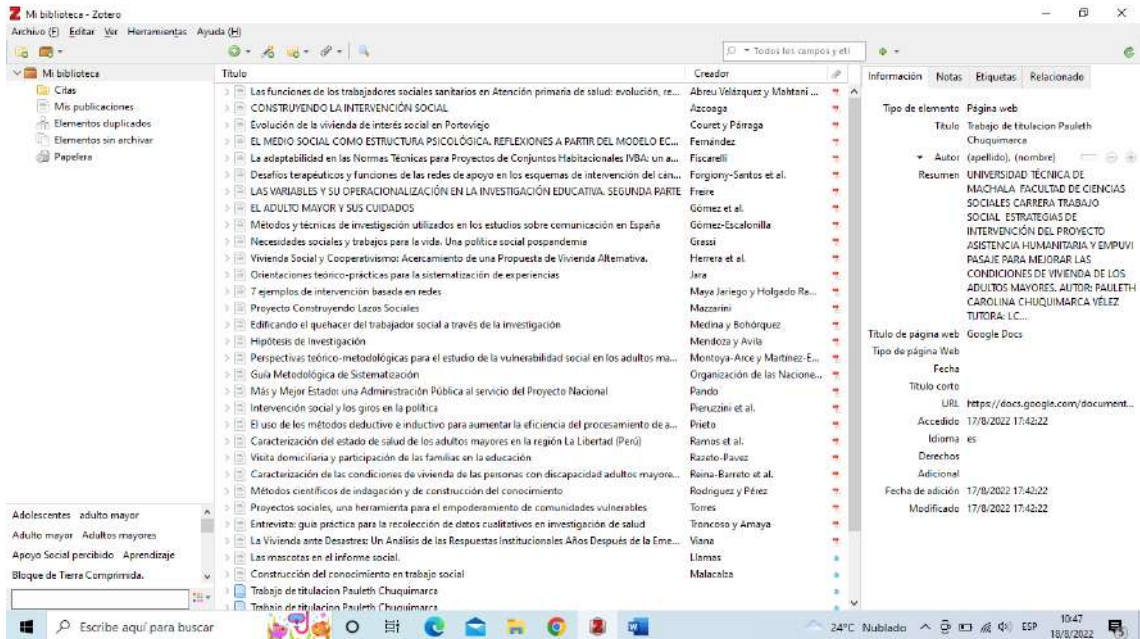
Mi biblioteca - Zotero
Archivo (F) Editar Ver Herramientas Ayuda (H)

Todos los campos y eti

Mi biblioteca
Citas
Mis publicaciones
Elementos duplicados
Elementos sin archivar
Papelera

| Título | Creador |
|---|---|
| Las funciones de los trabajadores sociales sanitarios en Atención primaria de salud: evolución, re... | Abreu Velázquez y Mahtani ... |
| CONSTRUYENDO LA INTERVENCIÓN SOCIAL | Azcoaga |
| Evolución de la vivienda de interés social en Portoviejo | Couret y Párraga |
| EL MEDIO SOCIAL COMO ESTRUCTURA PSICOLÓGICA. REFLEXIONES A PARTIR DEL MODELO EC... | Fernández |
| La adaptabilidad en las Normas Técnicas para Proyectos de Conjuntos Habitacionales IVBA: un a... | Fiscarelli |
| Desafíos terapéuticos y funciones de las redes de apoyo en los esquemas de intervención del cán... | Forgiony-Santos et al. |
| LAS VARIABLES Y SU OPERACIONALIZACIÓN EN LA INVESTIGACIÓN EDUCATIVA. SEGUNDA PARTE | Freire |
| EL ADULTO MAYOR Y SUS CUIDADOS | Gómez et al. |
| Métodos y técnicas de investigación utilizados en los estudios sobre comunicación en España | Gómez-Escalonilla |
| Necesidades sociales y trabajos para la vida. Una política social pospandemia | Grassi |
| Vivienda Social y Cooperativismo: Acercamiento de una Propuesta de Vivienda Alternativa. | Herrera et al. |
| Orientaciones teórico-prácticas para la sistematización de experiencias | Jara |
| 7 ejemplos de intervención basada en redes | Maya Jariego y Holgado Ra... |
| Proyecto Construyendo Lazos Sociales | Mazzarini |
| Edificando el quehacer del trabajador social a través de la investigación | Medina y Bohórquez |
| Hipótesis de investigación | Mendoza y Avila |
| Perspectivas teórico-metodológicas para el estudio de la vulnerabilidad social en los adultos ma... | Montoya-Arce y Martínez-E... |
| Guía Metodológica de Sistematización | Organización de las Nacione... |
| Más y Mejor Estado: una Administración Pública al servicio del Proyecto Nacional | Pando |
| Intervención social y los giros en la política | Pieruzzini et al. |
| El uso de los métodos deductivo e inductivo para aumentar la eficiencia del procesamiento de a... | Prieto |
| Caracterización del estado de salud de los adultos mayores en la región La Libertad (Perú) | Ramos et al. |
| Visita domiciliaria y participación de las familias en la educación | Razeto-Pavez |
| Caracterización de las condiciones de vivienda de las personas con discapacidad adultos mayore... | Reina-Barreto et al. |
| Métodos científicos de indagación y de construcción del conocimiento | Rodriguez y Pérez |
| Proyectos sociales, una herramienta para el empoderamiento de comunidades vulnerables | Torres |
| Entrevista: guía práctica para la recolección de datos cualitativos en investigación de salud | Troncoso y Amaya |
| La Vivienda ante Desastres: Un Análisis de las Respuestas Institucionales Años Después de la Eme... | Viana |
| Las mascotas en el informe social. | Llamas |
| Construcción del conocimiento en trabajo social | Malacalza |
| Trabajo de titulacion Pauleth Chuquimarca | |
| Trabajo de titulacion Pauleth Chuquimarca | |

Adolescentes adulto mayor
Adulto mayor Adultos mayores
Apoyo Social percibido Aprendizaje
Bloque de Tierra Comprimida.

Información Notas Etiquetas Relacionado

Tipo de elemento Página web
Título Trabajo de titulacion Pauleth Chuquimarca
Autor (apellido), (nombre)
Resumen UNIVERSIDAD TÉCNICA DE MACHALA FACULTAD DE CIENCIAS SOCIALES CARRERA TRABAJO SOCIAL ESTRATEGIAS DE INTERVENCIÓN DEL PROYECTO ASISTENCIA HUMANITARIA Y EMPUVI PASAJE PARA MEJORAR LAS CONDICIONES DE VIVIENDA DE LOS ADULTOS MAYORES. AUTOR: PAULETH CAROLINA CHUQUIMARCA VÉLEZ TUTORA: LC...
Título de página web Google Docs
Tipo de página Web
Fecha
Título corto
URL https://docs.google.com/document...
Accedido 17/8/2022 17:42:22
Idioma es
Derechos
Adicional
Fecha de adición 17/8/2022 17:42:22
Modificado 17/8/2022 17:42:22

Escribe aquí para buscar
24°C Nublado ESP 10:47 18/8/2022